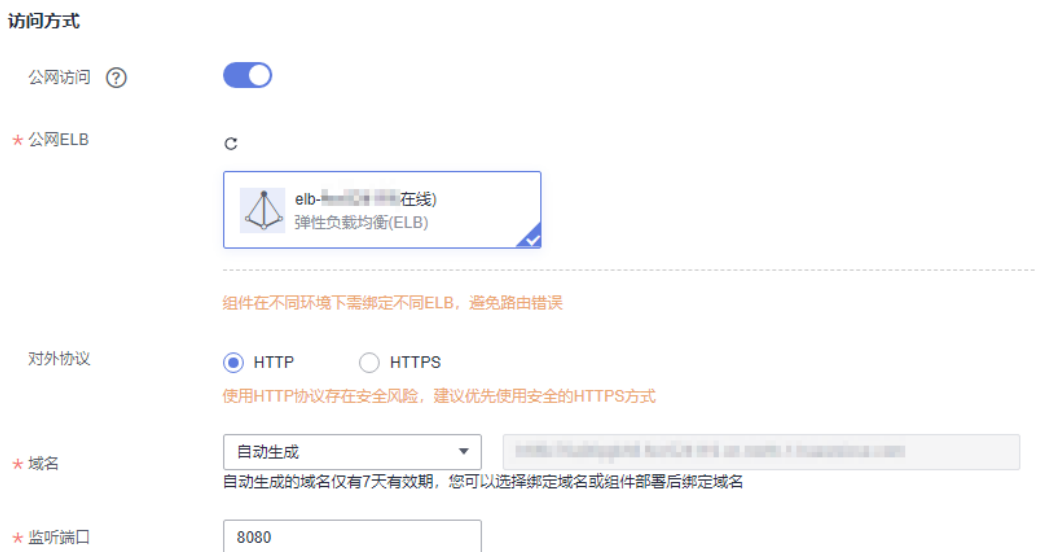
访问方式

公网访问 ?

* 公网ELB

elb-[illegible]在线)
弹性负载均衡(ELB)

组件在不同环境下需绑定不同ELB，避免路由错误

对外协议

HTTP HTTPS

使用HTTP协议存在安全风险，建议优先使用安全的HTTPS方式

* 域名

自动生成

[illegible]

自动生成的域名仅有7天有效期，您可以选择绑定域名或组件部署后绑定域名

* 监听端口

8080